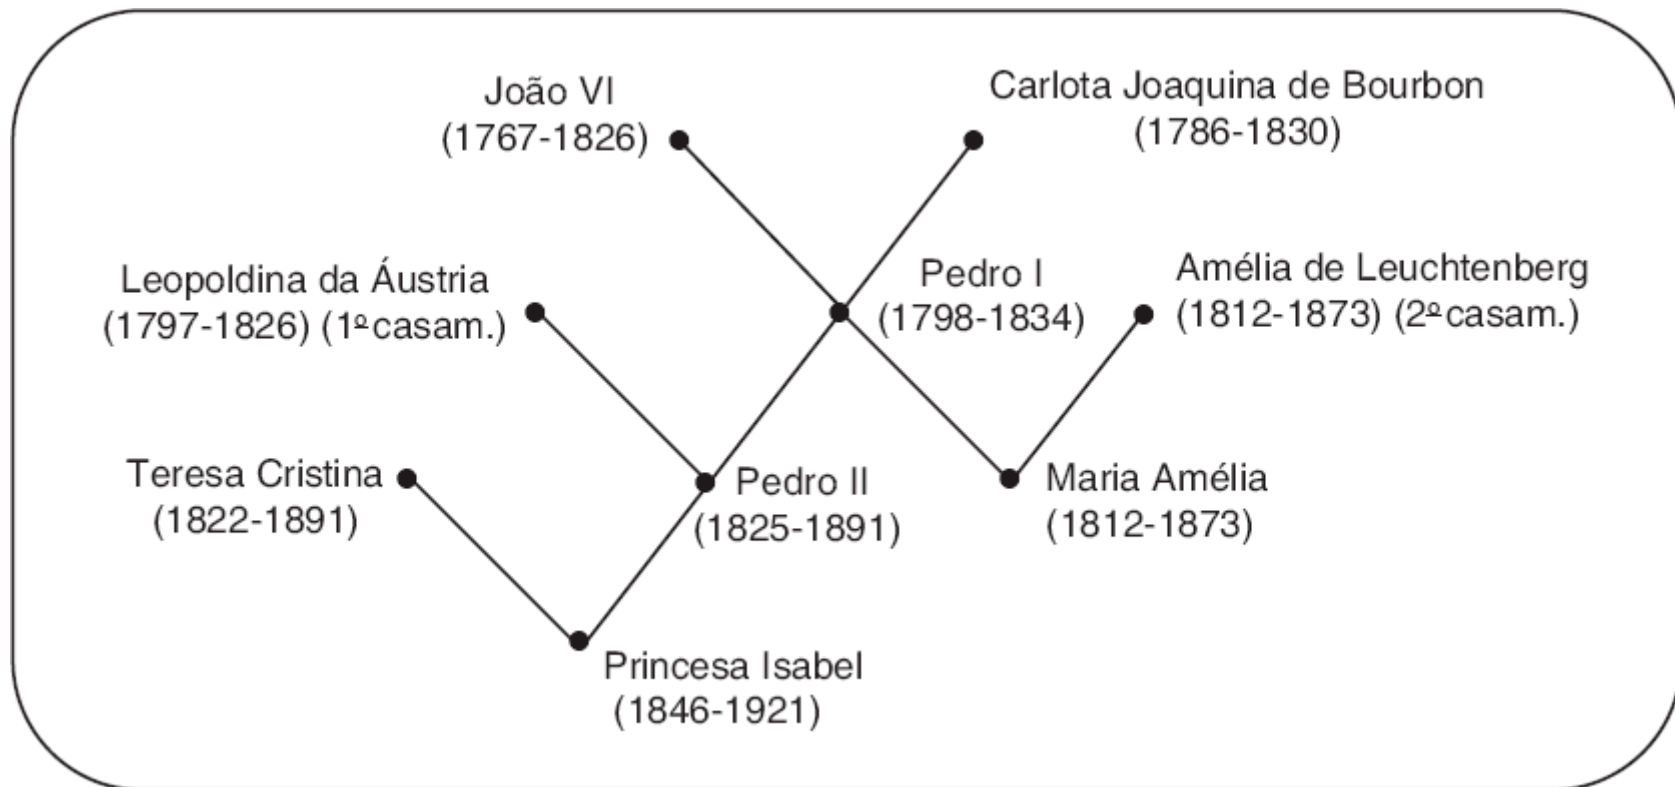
João VI
(1767-1826)

Carlota Joaquina de Bourbon
(1786-1830)

Leopoldina da Áustria
(1797-1826) (1º casam.)

Pedro I
(1798-1834)

Amélia de Leuchtenberg
(1812-1873) (2º casam.)

Teresa Cristina
(1822-1891)

Pedro II
(1825-1891)

Maria Amélia
(1812-1873)

Princesa Isabel
(1846-1921)